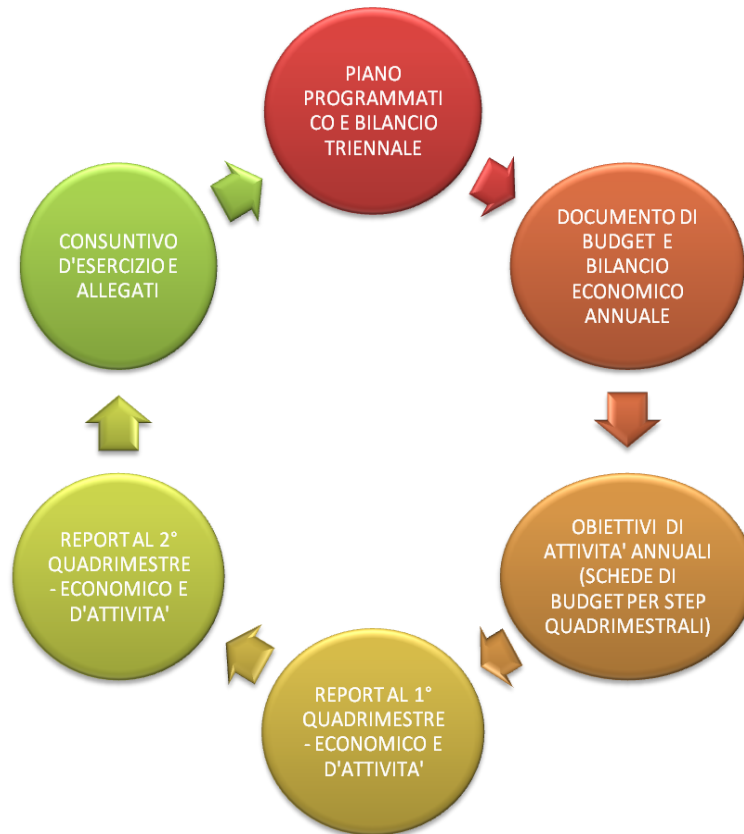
PIANO PROGRAMMATI CO E BILANCIO TRIENNALE

DOCUMENTO DI BUDGET E BILANCIO ECONOMICO ANNUALE

OBIETTIVI DI ATTIVITA' ANNUALI (SCHEDE DI BUDGET PER STEP QUADRIMESTRALI)

REPORT AL 1° QUADRIMESTRE - ECONOMICO E D'ATTIVITA'

REPORT AL 2° QUADRIMESTRE - ECONOMICO E D'ATTIVITA'

CONSUNTIVO D'ESERCIZIO E ALLEGATI